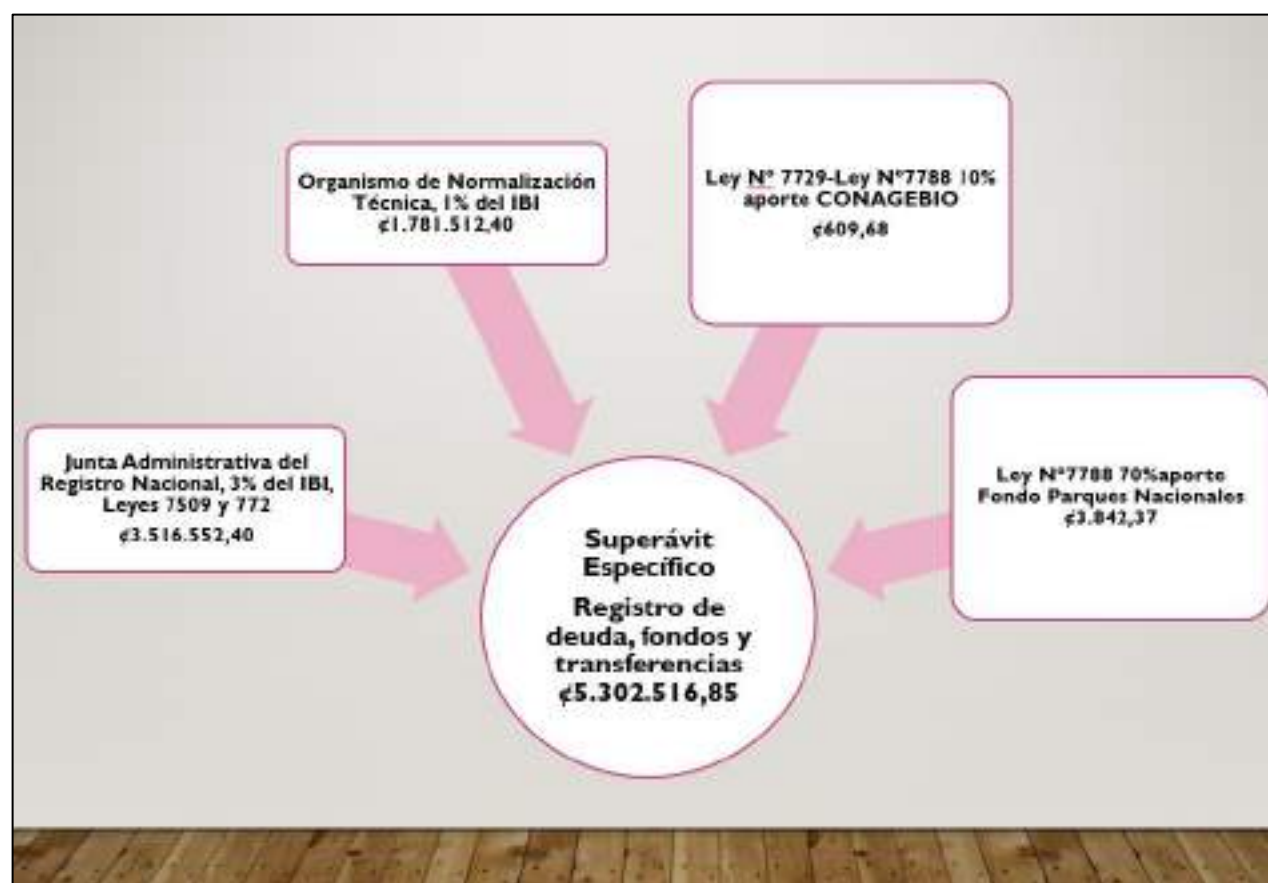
Organismo de Normalización Técnica, 1% del IBI ¢1.781.512,40

Ley Nº 7729-Ley N°7788 10% aporte CONAGEBIO ¢609,68

Junta Administrativa del Registro Nacional, 3% del IBI, Leyes 7509 y 772 ¢3.516.552,40

Superávit Específico

Registro de deuda, fondos y transferencias ¢5.302.516,85

Ley N°7788 70%aporte Fondo Parques Nacionales ¢3.842,37